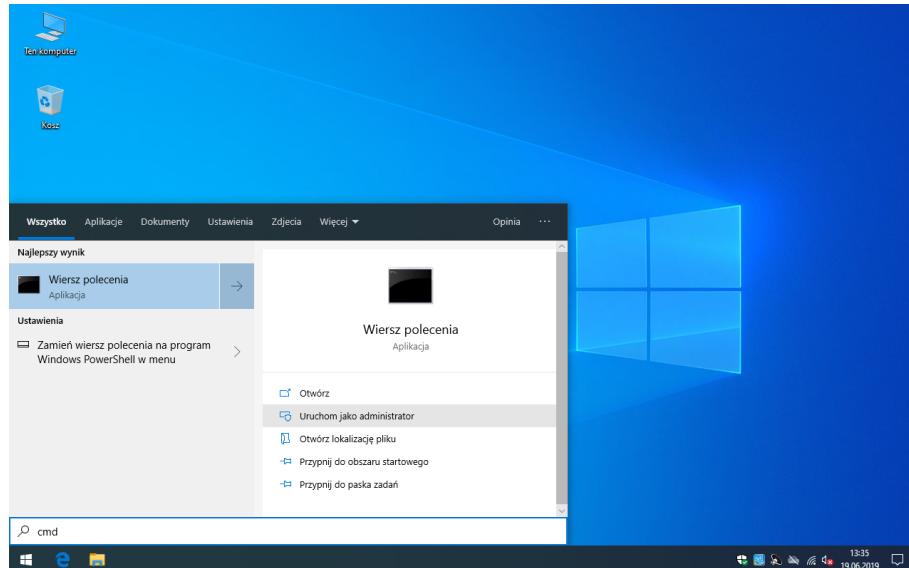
Ten komputer

Kosz

Wszystko Aplikacje Dokumenty Ustawienia Zdjęcia Więcej

Opinia ···

Najlepszy wynik

Wiersz polecenia
Aplikacja

Ustawienia

Zamień wiersz polecenia na program Windows PowerShell w menu

Wiersz polecenia
Aplikacja

Otwórz

Uruchom jako administrator

Otwórz lokalizację pliku

Przypnij do obszaru startowego

Przypnij do paska zadań

cmd

13:35
19.06.2019